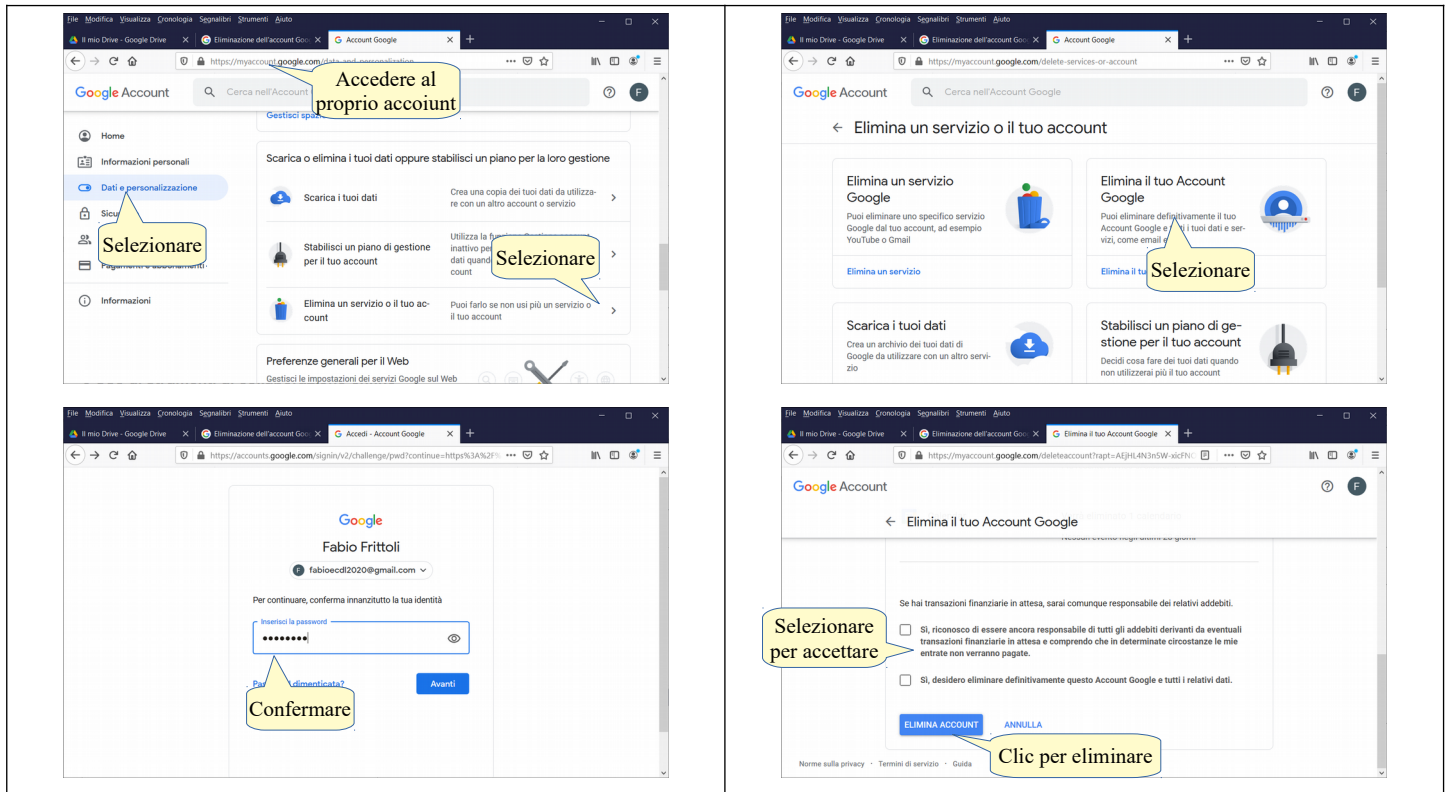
File Modifica Visualizza Cronologia Segnalibri Strumenti Aiuto

Il mio Drive - Google Drive | Eliminazione dell'account Goo | Account Google

https://myaccount.google.com/data-and-personalization

Accedere al proprio accoiunt

Google Account

Cerca nell'Account

Gestisci spa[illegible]

Home

Informazioni personali

Dati e personalizzazione

Sicu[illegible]

Selezionare

Pagamenti e abbonamenti

Informazioni

Scarica o elimina i tuoi dati oppure stabilisci un piano per la loro gestione

Scarica i tuoi dati

Crea una copia dei tuoi dati da utilizzare con un altro account o servizio

Stabilisci un piano di gestione per il tuo account

Utilizza la fu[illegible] inattivo pe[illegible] dati quand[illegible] count

Selezionare

Elimina un servizio o il tuo account

Puoi farlo se non usi più un servizio o il tuo account

Preferenze generali per il Web

Gestisci le impostazioni dei servizi Google sul Web

File Modifica Visualizza Cronologia Segnalibri Strumenti Aiuto

Il mio Drive - Google Drive | Eliminazione dell'account Goo | Account Google

https://myaccount.google.com/delete-services-or-account

Google Account

Cerca nell'Account Google

Elimina un servizio o il tuo account

Elimina un servizio Google

Puoi eliminare uno specifico servizio Google dal tuo account, ad esempio YouTube o Gmail

Elimina un servizio

Elimina il tuo Account Google

Puoi eliminare definitivamente il tuo Account Google e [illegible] i tuoi dati e servizi, come email e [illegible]

Elimina il tu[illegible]

Selezionare

Scarica i tuoi dati

Crea un archivio dei tuoi dati di Google da utilizzare con un altro servizio

Stabilisci un piano di gestione per il tuo account

Decidi cosa fare dei tuoi dati quando non utilizzerai più il tuo account

File Modifica Visualizza Cronologia Segnalibri Strumenti Aiuto

Il mio Drive - Google Drive | Eliminazione dell'account Goo | Accedi - Account Google

https://accounts.google.com/signin/v2/challenge/pwd?continue=https%3A%2F%

Google

Fabio Frittoli

fabioecdl2020@gmail.com

Per continuare, conferma innanzitutto la tua identità

Inserisci la password

••••••••

Pa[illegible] dimenticata?

Avanti

Confermare

File Modifica Visualizza Cronologia Segnalibri Strumenti Aiuto

Il mio Drive - Google Drive | Eliminazione dell'account Goo | Elimina il tuo Account Google

https://myaccount.google.com/deleteaccount?rapt=AEjHL4N3n5W-xicFN

Google Account

Elimina il tuo Account Google

Nessun evento negli ultimi 28 giorni

Se hai transazioni finanziarie in attesa, sarai comunque responsabile dei relativi addebiti.

Selezionare per accettare

Sì, riconosco di essere ancora responsabile di tutti gli addebiti derivanti da eventuali transazioni finanziarie in attesa e comprendo che in determinate circostanze le mie entrate non verranno pagate.

Sì, desidero eliminare definitivamente questo Account Google e tutti i relativi dati.

ELIMINA ACCOUNT | ANNULLA

Clic per eliminare

Norme sulla privacy · Termini di servizio · Guida